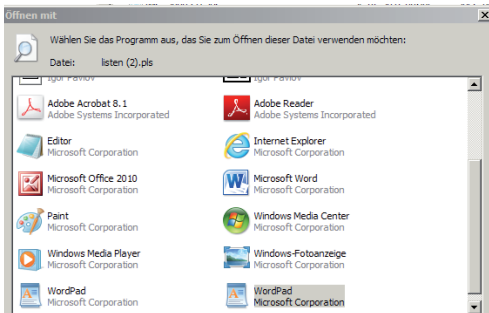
Öffnen mit

Wählen Sie das Programm aus, das Sie zum Öffnen dieser Datei verwenden möchten:

Datei: listen (2).pls

Igor Pavlov
Igor Pavlov

Adobe Acrobat 8.1
Adobe Systems Incorporated

Adobe Reader
Adobe Systems Incorporated

Editor
Microsoft Corporation

Internet Explorer
Microsoft Corporation

Microsoft Office 2010
Microsoft Corporation

Microsoft Word
Microsoft Corporation

Paint
Microsoft Corporation

Windows Media Center
Microsoft Corporation

Windows Media Player
Microsoft Corporation

Windows-Fotoanzeige
Microsoft Corporation

WordPad
Microsoft Corporation

WordPad
Microsoft Corporation